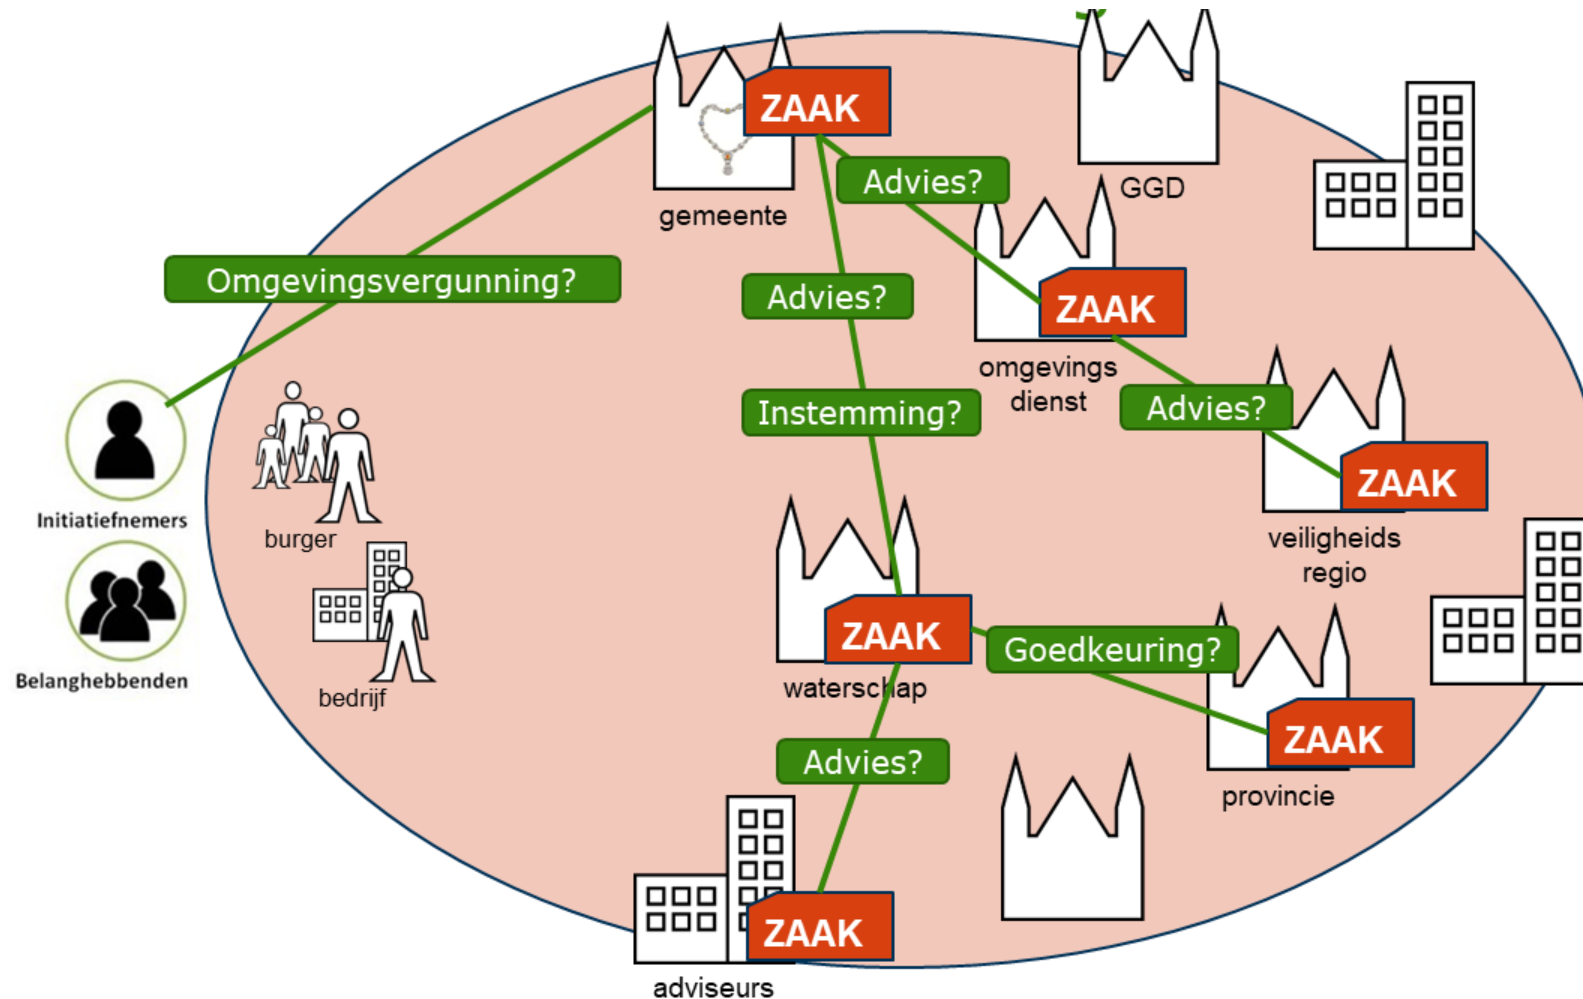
ZAAK
gemeente
GGD
Advies?
Omgevingsvergunning?
Advies?
ZAAK
omgevings dienst
Instemming?
Advies?
ZAAK
veiligheids regio
Initiatiefnemers
burger
Belanghebbenden
bedrijf
ZAAK
waterschap
Goedkeuring?
ZAAK
provincie
Advies?
ZAAK
adviseurs